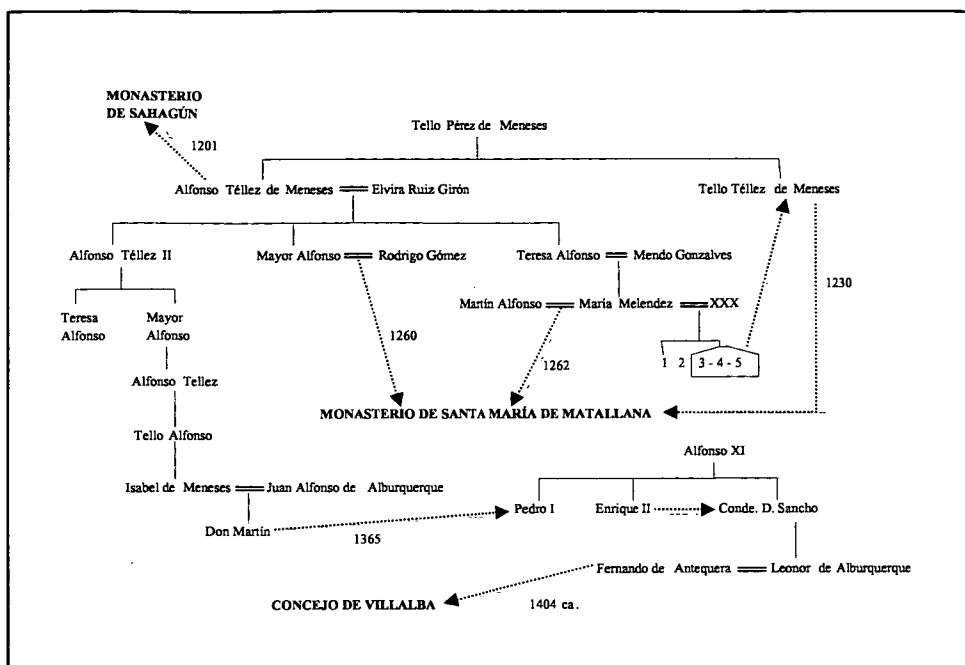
MONASTERIO DE SAHAGÚN

1201

Tello Pérez de Meneses

Alfonso Téllez de Meneses ═ Elvira Ruiz Girón

Tello Téllez de Meneses

Alfonso Téllez II

Mayor Alfonso ═ Rodrigo Gómez

Teresa Alfonso ═ Mendo Gonzalves

1230

Teresa Alfonso

Mayor Alfonso

Martín Alfonso ═ María Melendez ═ XXX

1260

1262

1 2 3 - 4 - 5

Alfonso Tellez

MONASTERIO DE SANTA MARÍA DE MATALLANA

Tello Alfonso

Alfonso XI

Isabel de Meneses ═ Juan Alfonso de Alburquerque

Pedro I

Enrique II

Conde. D. Sancho

Don Martín

1365

Fernando de Antequera ═ Leonor de Alburquerque

CONCEJO DE VILLALBA

1404 ca.